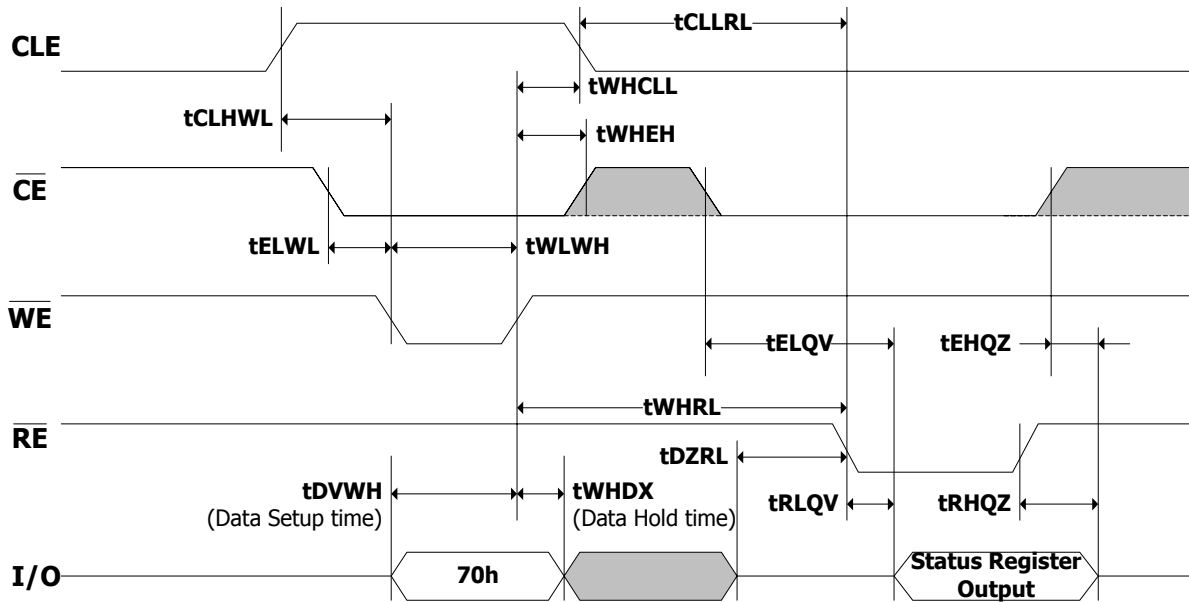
CLE

tCLLRL

tWHCLL

tCLHWL

tWHEH

$\overline{CE}$

tELWL

tWLWH

$\overline{WE}$

tELQV

tEHQZ

tWHRL

$\overline{RE}$

tDZRL

tDVWH
(Data Setup time)

tWHDX
(Data Hold time)

tRLQV

tRHQZ

I/O

70h

Status Register Output